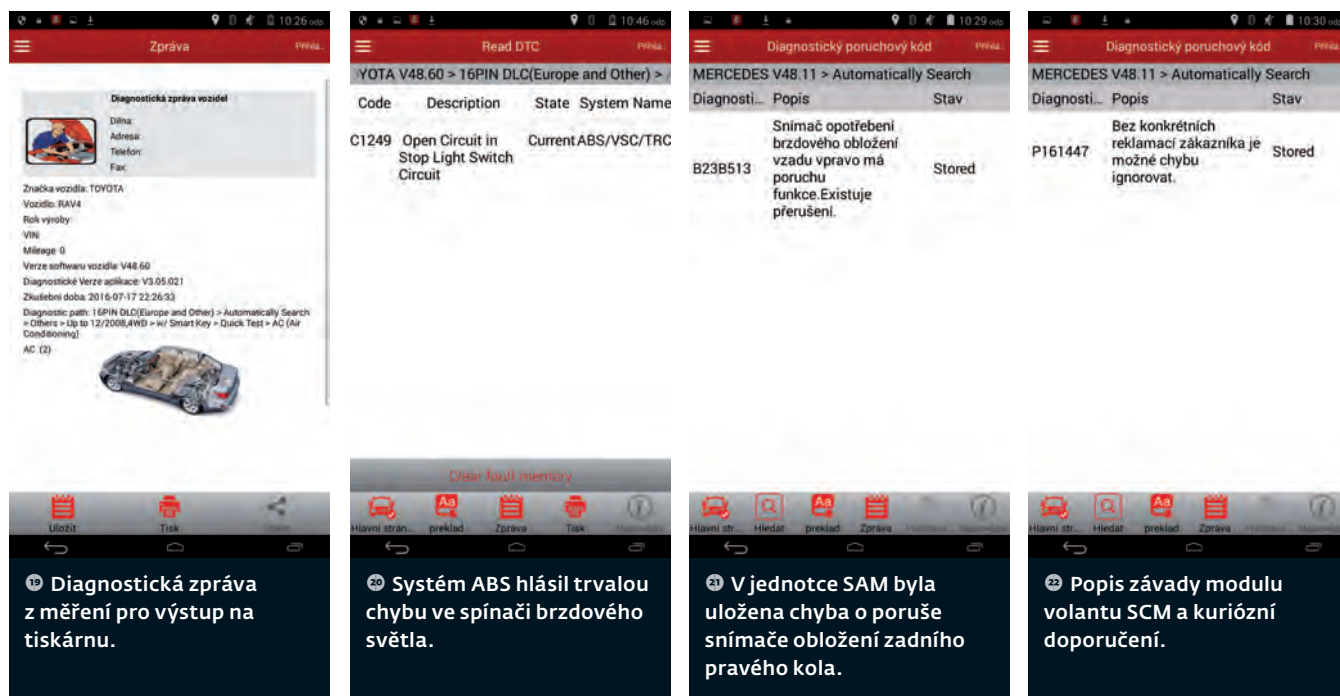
10:26 odp.
Zpráva
Přihla...

Diagnostická zpráva vozidel
Dílna:
Adresa:
Telefon:
Fax:

Značka vozidla: TOYOTA
Vozidlo: RAV4
Rok výroby:
VIN:
Mileage: 0
Verze softwaru vozidla: V48.60
Diagnostické Verze aplikace: V3.05.021
Zkušební doba: 2016-07-17 22:26:33
Diagnostic path: 16PIN DLC(Europe and Other) > Automatically Search > Others > Up to 12/2008,4WD > w/ Smart Key > Quick Test > AC (Air Conditioning)
AC (2)

Uložit
Tisk
Sdílet

⓳ Diagnostická zpráva z měření pro výstup na tiskárnu.

10:46
Read DTC
Přihla...
YOTA V48.60 > 16PIN DLC(Europe and Other) > /

| Code | Description | State | System Name |
|---|---|---|---|
| C1249 | Open Circuit in Stop Light Switch Circuit | Current | ABS/VSC/TRC |

Clear fault memory

Hlavní strán... preklad Zpráva Tisk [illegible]

⓴ Systém ABS hlásil trvalou chybu ve spínači brzdového světla.

10:29
Diagnostický poruchový kód
Přihla...
MERCEDES V48.11 > Automatically Search

| Diagnosti... | Popis | Stav |
|---|---|---|
| B23B513 | Snímač opotřebení brzdového obložení vzadu vpravo má poruchu funkce.Existuje přerušení. | Stored |

Hlavní str... Hledat preklad Zpráva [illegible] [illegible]

㉑ V jednotce SAM byla uložena chyba o poruše snímače obložení zadního pravého kola.

10:30
Diagnostický poruchový kód
Přihla...
MERCEDES V48.11 > Automatically Search

| Diagnosti... | Popis | Stav |
|---|---|---|
| P161447 | Bez konkrétních reklamací zákazníka je možné chybu ignorovat. | Stored |

Hlavní str... Hledat preklad Zpráva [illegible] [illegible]

㉒ Popis závady modulu volantu SCM a kuriózní doporučení.